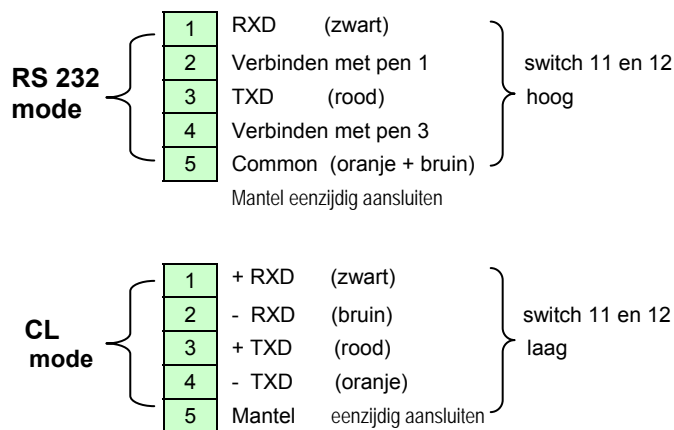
RS 232 mode

| | |
|---|---|
| 1 | RXD (zwart) |
| 2 | Verbinden met pen 1 |
| 3 | TXD (rood) |
| 4 | Verbinden met pen 3 |
| 5 | Common (oranje + bruin) |

switch 11 en 12 hoog

Mantel eenzijdig aansluiten

CL mode

| | |
|---|---|
| 1 | + RXD (zwart) |
| 2 | - RXD (bruin) |
| 3 | + TXD (rood) |
| 4 | - TXD (oranje) |
| 5 | Mantel eenzijdig aansluiten |

switch 11 en 12 laag